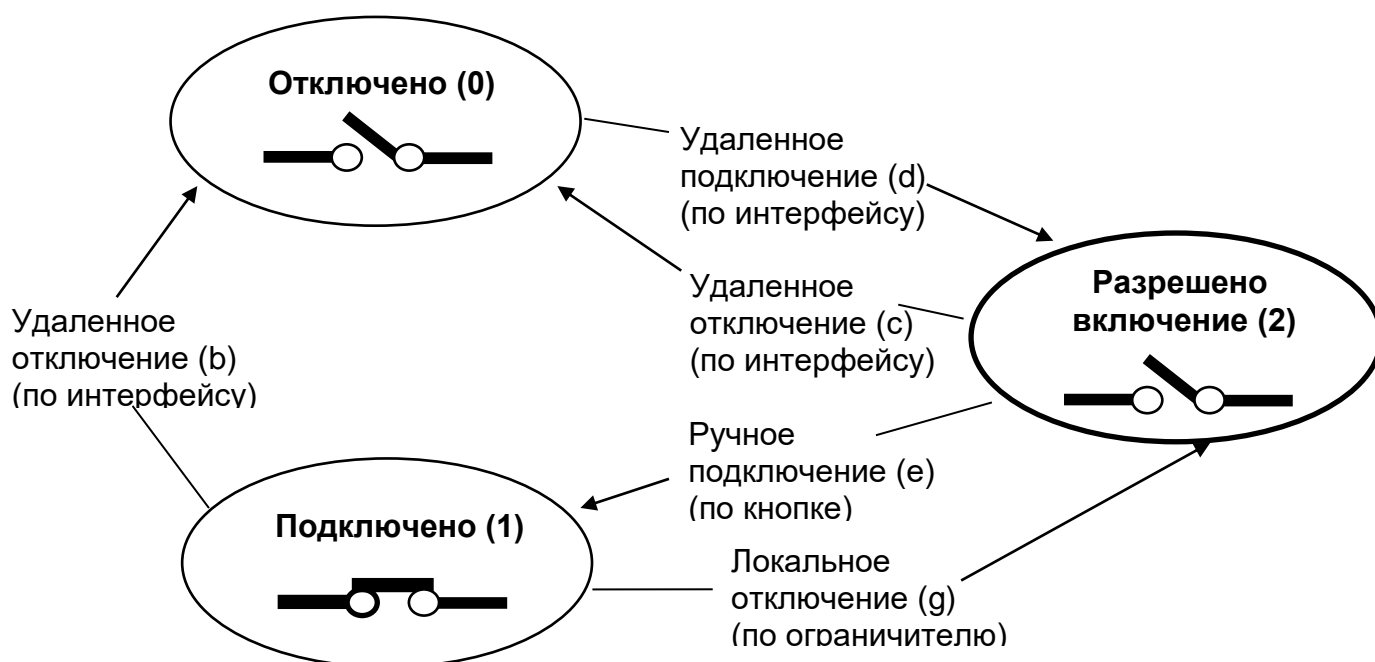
**Отключено (0)**

Удаленное подключение (d) (по интерфейсу)

Удаленное отключение (c) (по интерфейсу)

**Разрешено включение (2)**

Удаленное отключение (b) (по интерфейсу)

Ручное подключение (e) (по кнопке)

**Подключено (1)**

Локальное отключение (g) (по ограничителю)